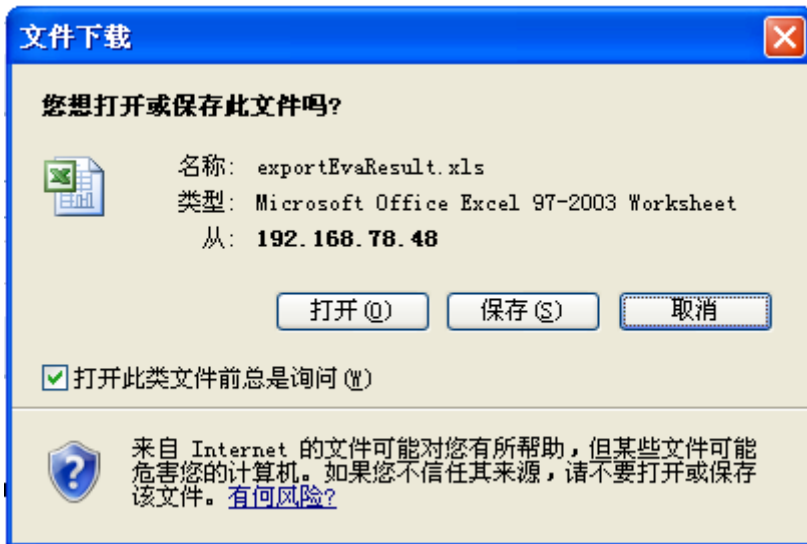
文件下载

您想打开或保存此文件吗?

名称: exportEvaResult.xls
类型: Microsoft Office Excel 97-2003 Worksheet
从: 192.168.78.48

打开(O) 保存(S) 取消

打开此类文件前总是询问(W)

来自 Internet 的文件可能对您有所帮助，但某些文件可能危害您的计算机。如果您不信任其来源，请不要打开或保存该文件。有何风险?